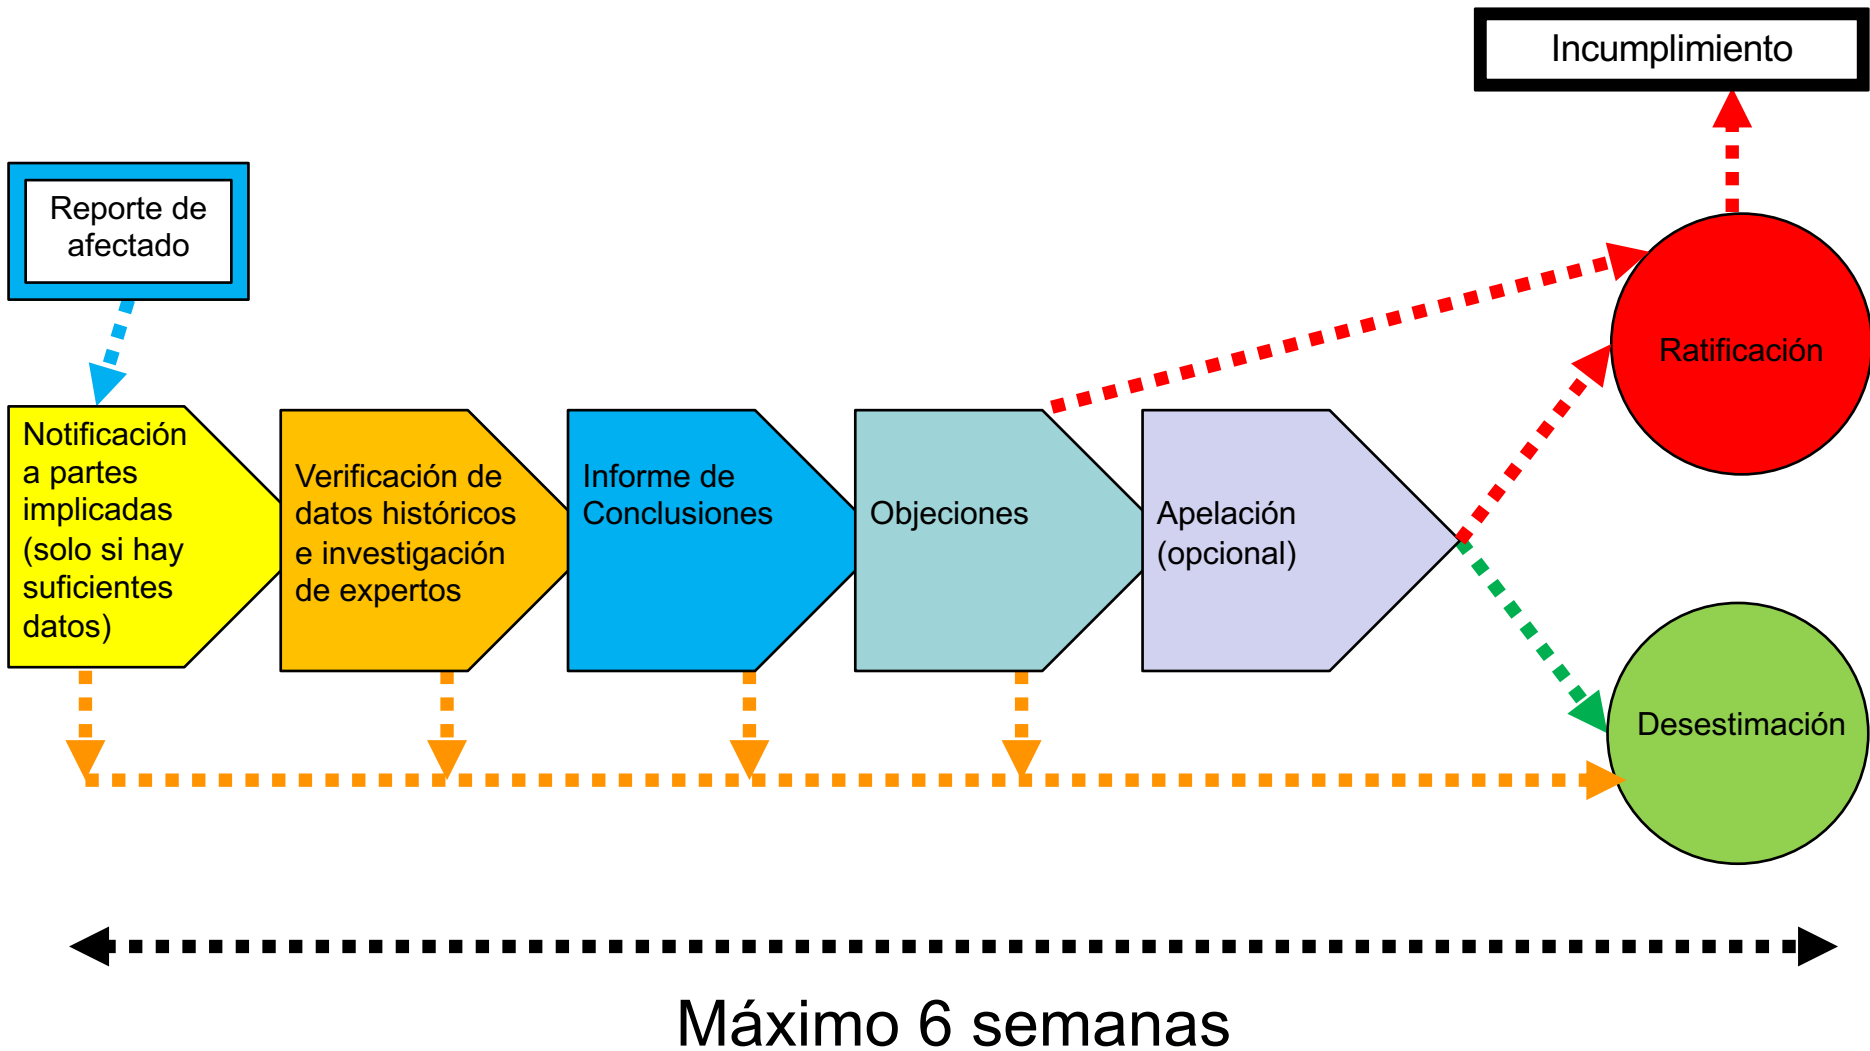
Incumplimiento

Reporte de afectado

Notificación a partes implicadas (solo si hay suficientes datos)

Verificación de datos históricos e investigación de expertos

Informe de Conclusiones

Objeciones

Apelación (opcional)

Ratificación

Desestimación

Máximo 6 semanas